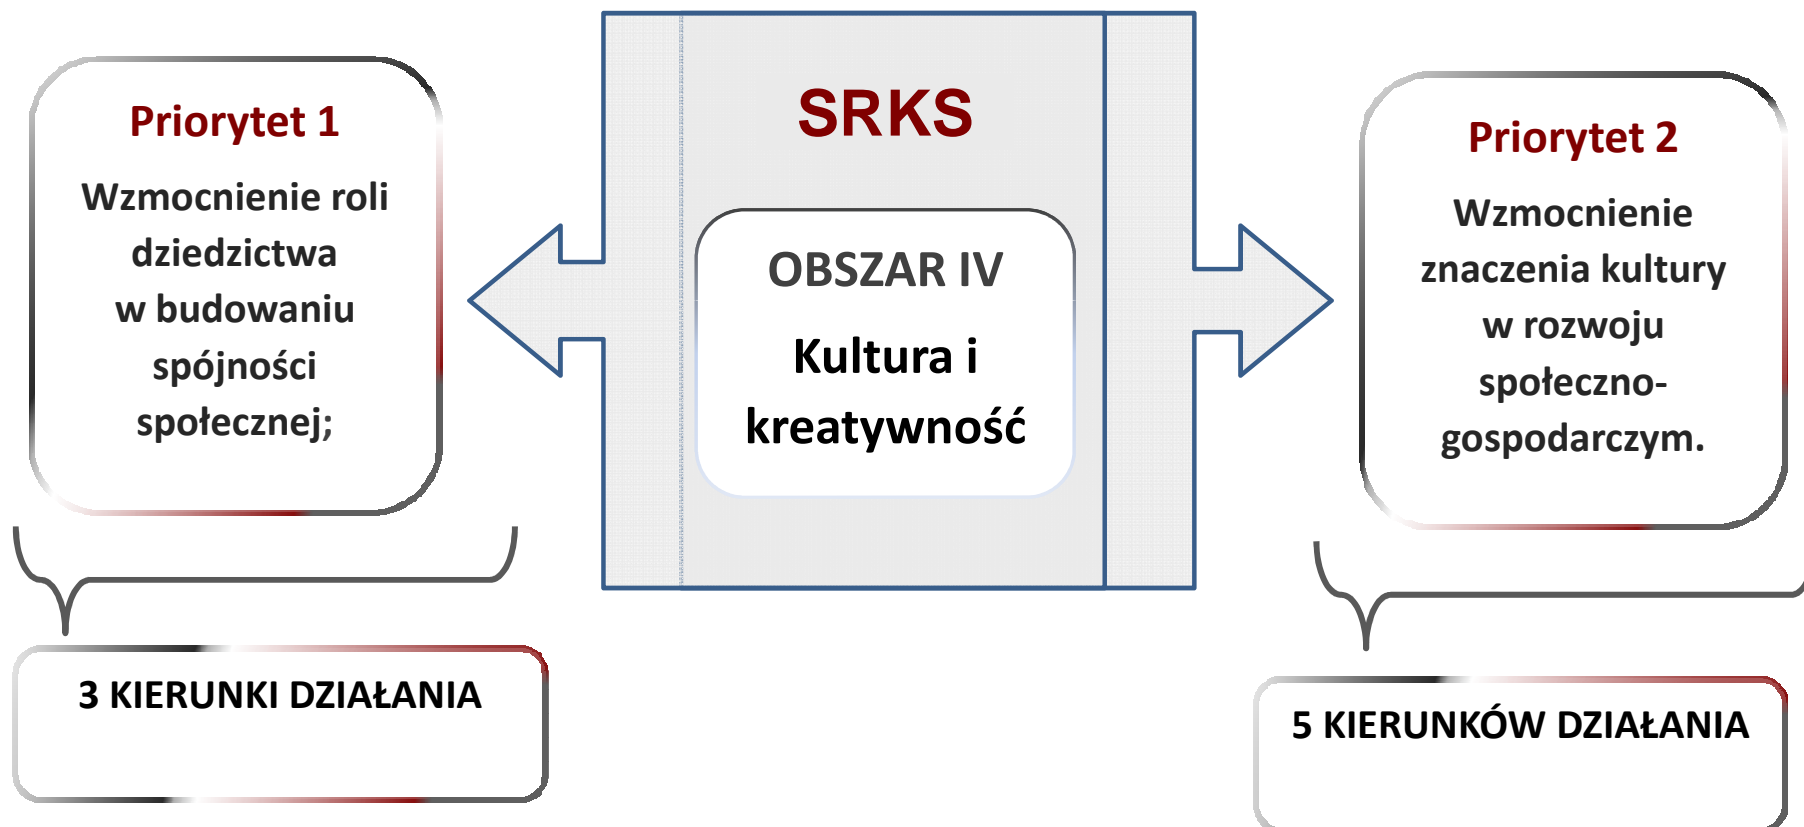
SRKS

OBSZAR IV

Kultura i kreatywność

Priorytet 1

Wzmocnienie roli dziedzictwa w budowaniu spójności społecznej;

3 KIERUNKI DZIAŁANIA

Priorytet 2

Wzmocnienie znaczenia kultury w rozwoju społeczno-gospodarczym.

5 KIERUNKÓW DZIAŁANIA